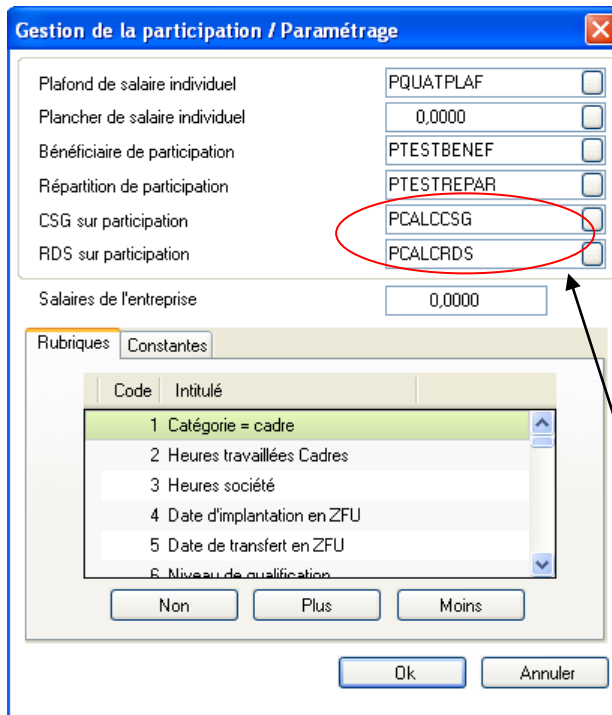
Gestion de la participation / Paramétrage

Plafond de salaire individuel PQUATPLAF
Plancher de salaire individuel 0,0000
Bénéficiaire de participation PTESTBENEF
Répartition de participation PTESTREPAR
CSG sur participation PCALCCSG
RDS sur participation PCALCRDS

Salaires de l'entreprise 0,0000

Rubriques Constantes

| Code | Intitulé |
|---|---|
| 1 | Catégorie = cadre |
| 2 | Heures travaillées Cadres |
| 3 | Heures société |
| 4 | Date d'implantation en ZFU |
| 5 | Date de transfert en ZFU |
| 6 | Niveau de qualification |

Non Plus Moins

Ok Annuler